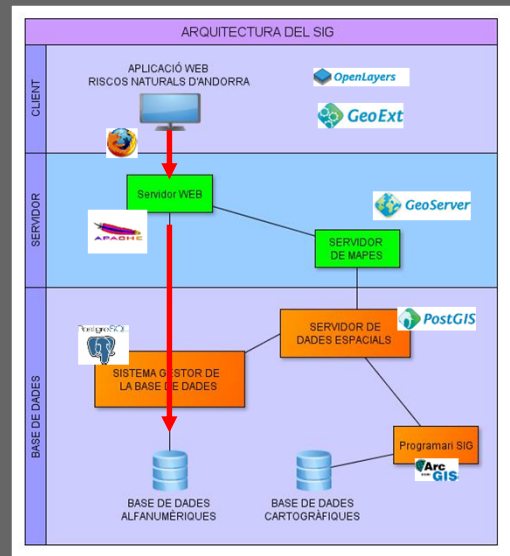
ARQUITECTURA DEL SIG

CLIENT

APLICACIÓ WEB
RISCOS NATURALS D'ANDORRA

OpenLayers

GeoExt

SERVIDOR

Servidor WEB

APACHE

GeoServer

SERVIDOR
DE MAPES

BASE DE DADES

PostgreSQL

SISTEMA GESTOR DE
LA BASE DE DADES

SERVIDOR DE
DADES ESPACIALS

PostGIS

Programari SIG

ArcGIS

BASE DE DADES
ALFANUMÈRIQUES

BASE DE DADES
CARTOGRÀFIQUES